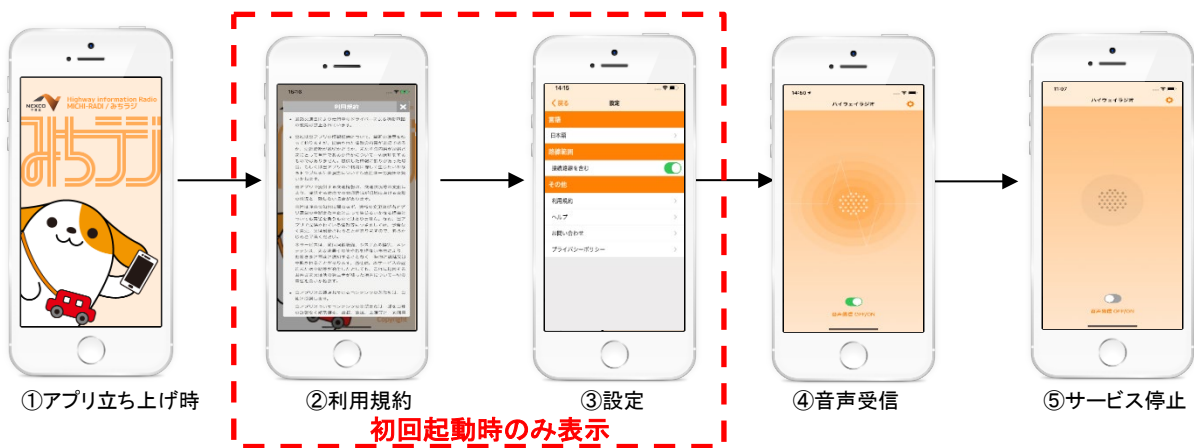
NEXCO
Highway Information Radio
MICHI-RADI / みちラジ
みちラジ

16:19
利用規約

14:15
戻る
設定
言語
日本語
接続範囲
接続範囲を含む
その他
利用規約
ヘルプ
お問い合わせ
プライバシーポリシー

14:50
ハイウェイラジオ
音声受信 ON/OFF

11:07
ハイウェイラジオ
音声受信 ON/OFF

①アプリ立ち上げ時
②利用規約
③設定
④音声受信
⑤サービス停止
初回起動時のみ表示